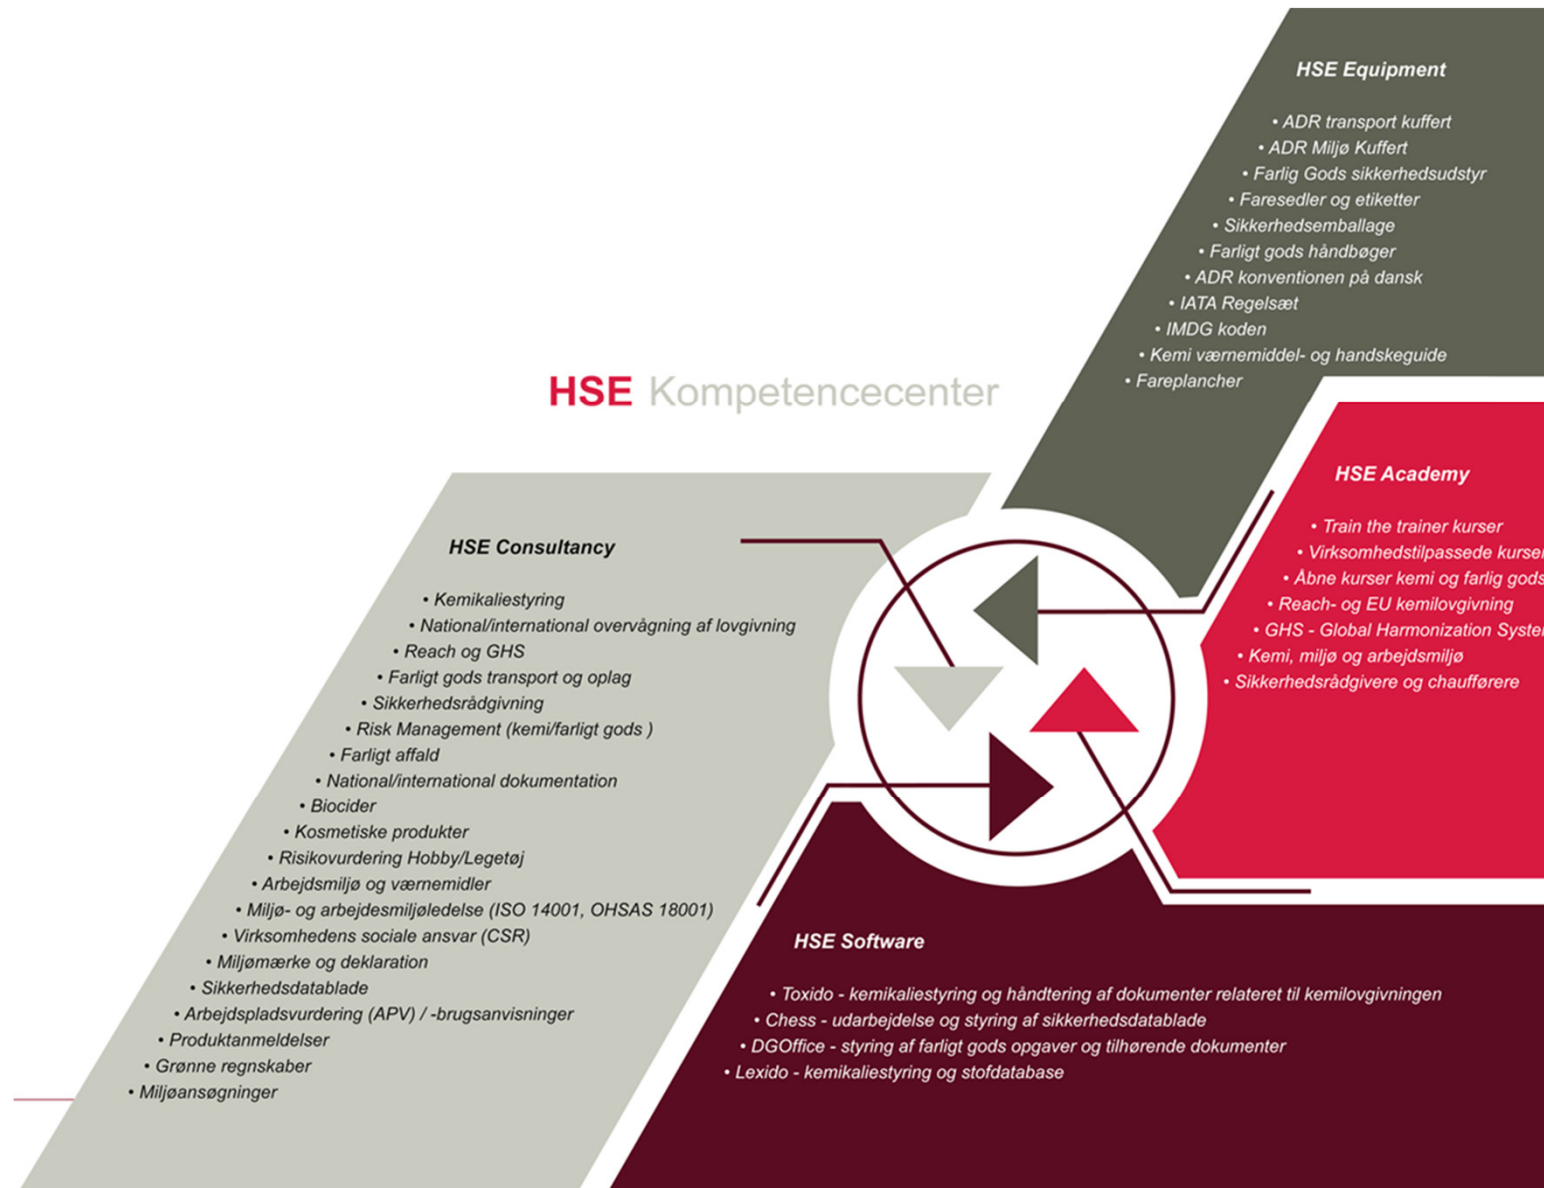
HSE Equipment

• ADR transport kuffert
• ADR Miljø Kuffert
• Farlig Gods sikkerhedsudstyr
• Faresedler og etiketter
• Sikkerhedsemballage
• Farligt gods håndbøger
• ADR konventionen på dansk
• IATA Regelsæt
• IMDG koden
• Kemi værnemiddel- og handskeguide
• Fareplancher

HSE Kompetencecenter

HSE Academy

• Train the trainer kurser
• Virksomhedstilpassede kurser
• Åbne kurser kemi og farlig gods
• Reach- og EU kemilovgivning
• GHS - Global Harmonization Syste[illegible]
• Kemi, miljø og arbejdsmiljø
• Sikkerhedsrådgivere og chaufførere

HSE Consultancy

• Kemikaliestyring
• National/international overvågning af lovgivning
• Reach og GHS
• Farligt gods transport og oplag
• Sikkerhedsrådgivning
• Risk Management (kemi/farligt gods )
• Farligt affald
• National/international dokumentation
• Biocider
• Kosmetiske produkter
• Risikovurdering Hobby/Legetøj
• Arbejdsmiljø og værnemidler
• Miljø- og arbejdesmiljøledelse (ISO 14001, OHSAS 18001)
• Virksomhedens sociale ansvar (CSR)
• Miljømærke og deklaration
• Sikkerhedsdatablade
• Arbejdspladsvurdering (APV) / -brugsanvisninger
• Produktanmeldelser
• Grønne regnskaber
• Miljøansøgninger

HSE Software

• Toxido - kemikaliestyring og håndtering af dokumenter relateret til kemilovgivningen
• Chess - udarbejdelse og styring af sikkerhedsdatablade
• DGOffice - styring af farligt gods opgaver og tilhørende dokumenter
• Lexido - kemikaliestyring og stofdatabase